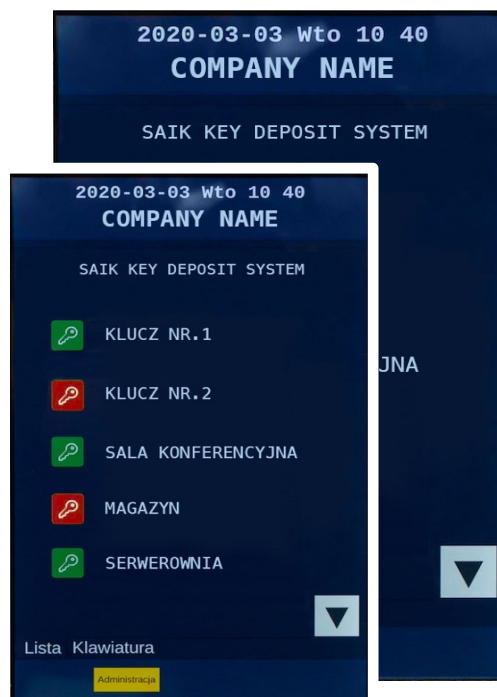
2020-03-03 Wto 10 40
COMPANY NAME

SAIK KEY DEPOSIT SYSTEM

JNA

2020-03-03 Wto 10 40
COMPANY NAME

SAIK KEY DEPOSIT SYSTEM

KLUCZ NR.1

KLUCZ NR.2

SALA KONFERENCYJNA

MAGAZYN

SERWEROWNIA

Lista Klawiatura

Administracja